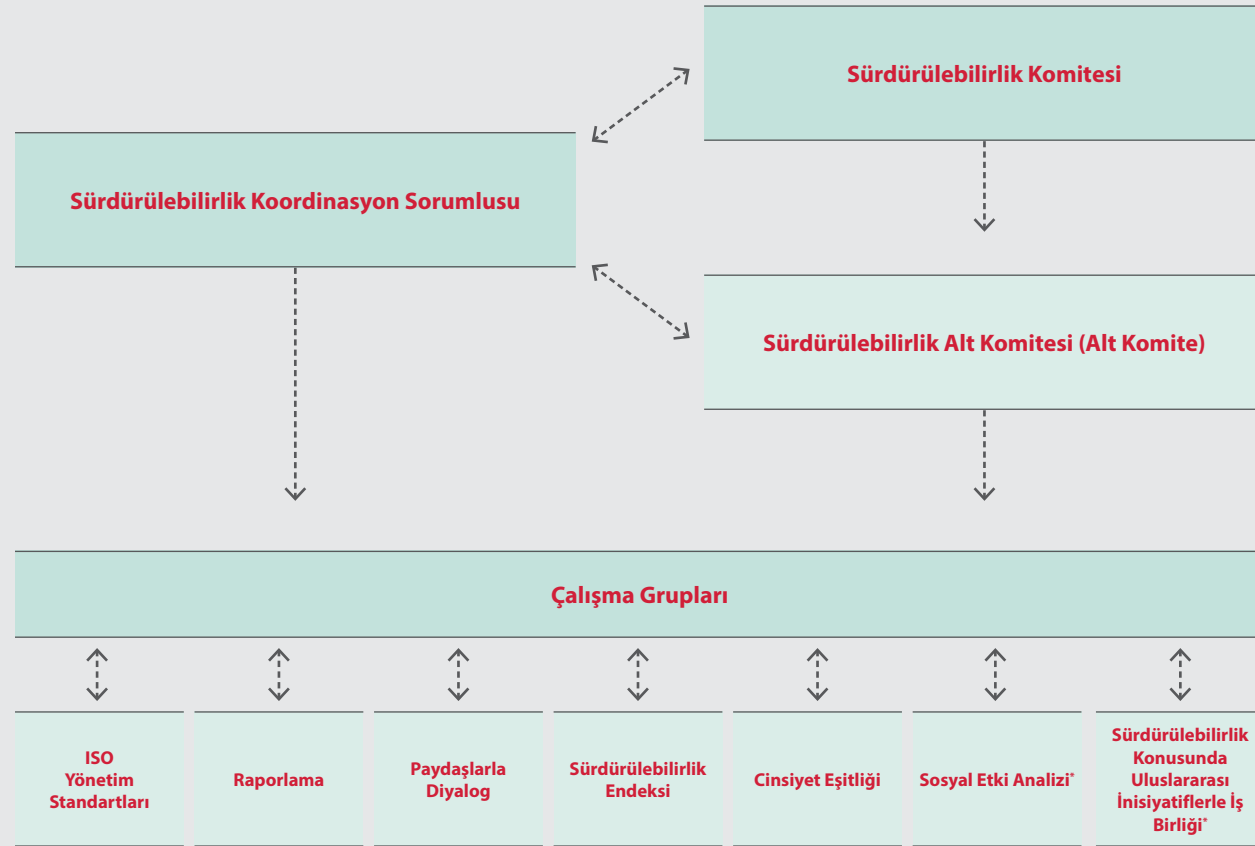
Sürdürülebilirlik Komitesi

Sürdürülebilirlik Koordinasyon Sorumlusu

Sürdürülebilirlik Alt Komitesi (Alt Komite)

Çalışma Grupları

| ISO Yönetim Standartları | Raporlama | Paydaşlarla Diyalog | Sürdürülebilirlik Endeksi | Cinsiyet Eşitliği | Sosyal Etki Analizi* | Sürdürülebilirlik Konusunda Uluslararası İnisiyatiflerle İş Birliği* |
|---|---|---|---|---|---|---|